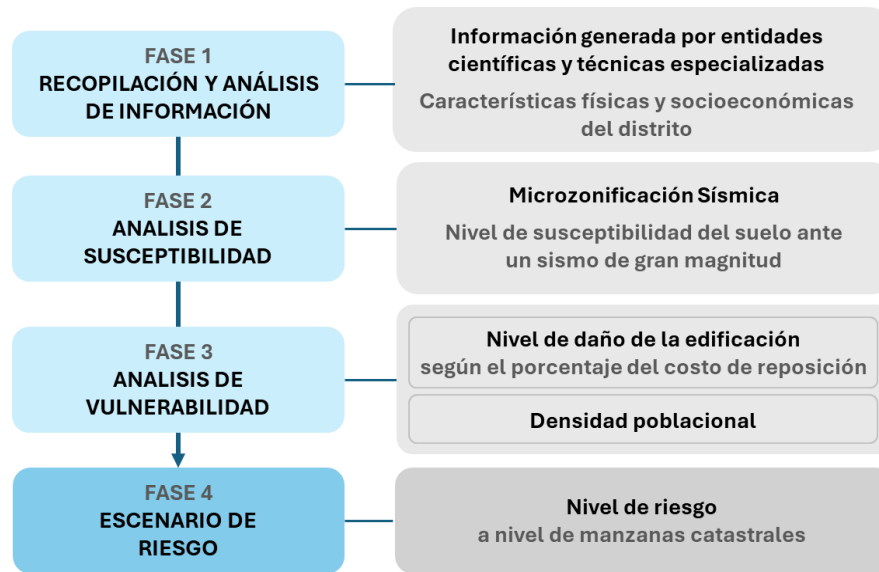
FASE 1
RECOPILACIÓN Y ANÁLISIS DE INFORMACIÓN

Información generada por entidades científicas y técnicas especializadas
Características físicas y socioeconómicas del distrito

FASE 2
ANALISIS DE SUSCEPTIBILIDAD

Microzonificación Sísmica
Nivel de susceptibilidad del suelo ante un sismo de gran magnitud

FASE 3
ANALISIS DE VULNERABILIDAD

Nivel de daño de la edificación
según el porcentaje del costo de reposición

Densidad poblacional

FASE 4
ESCENARIO DE RIESGO

Nivel de riesgo
a nivel de manzanas catastrales